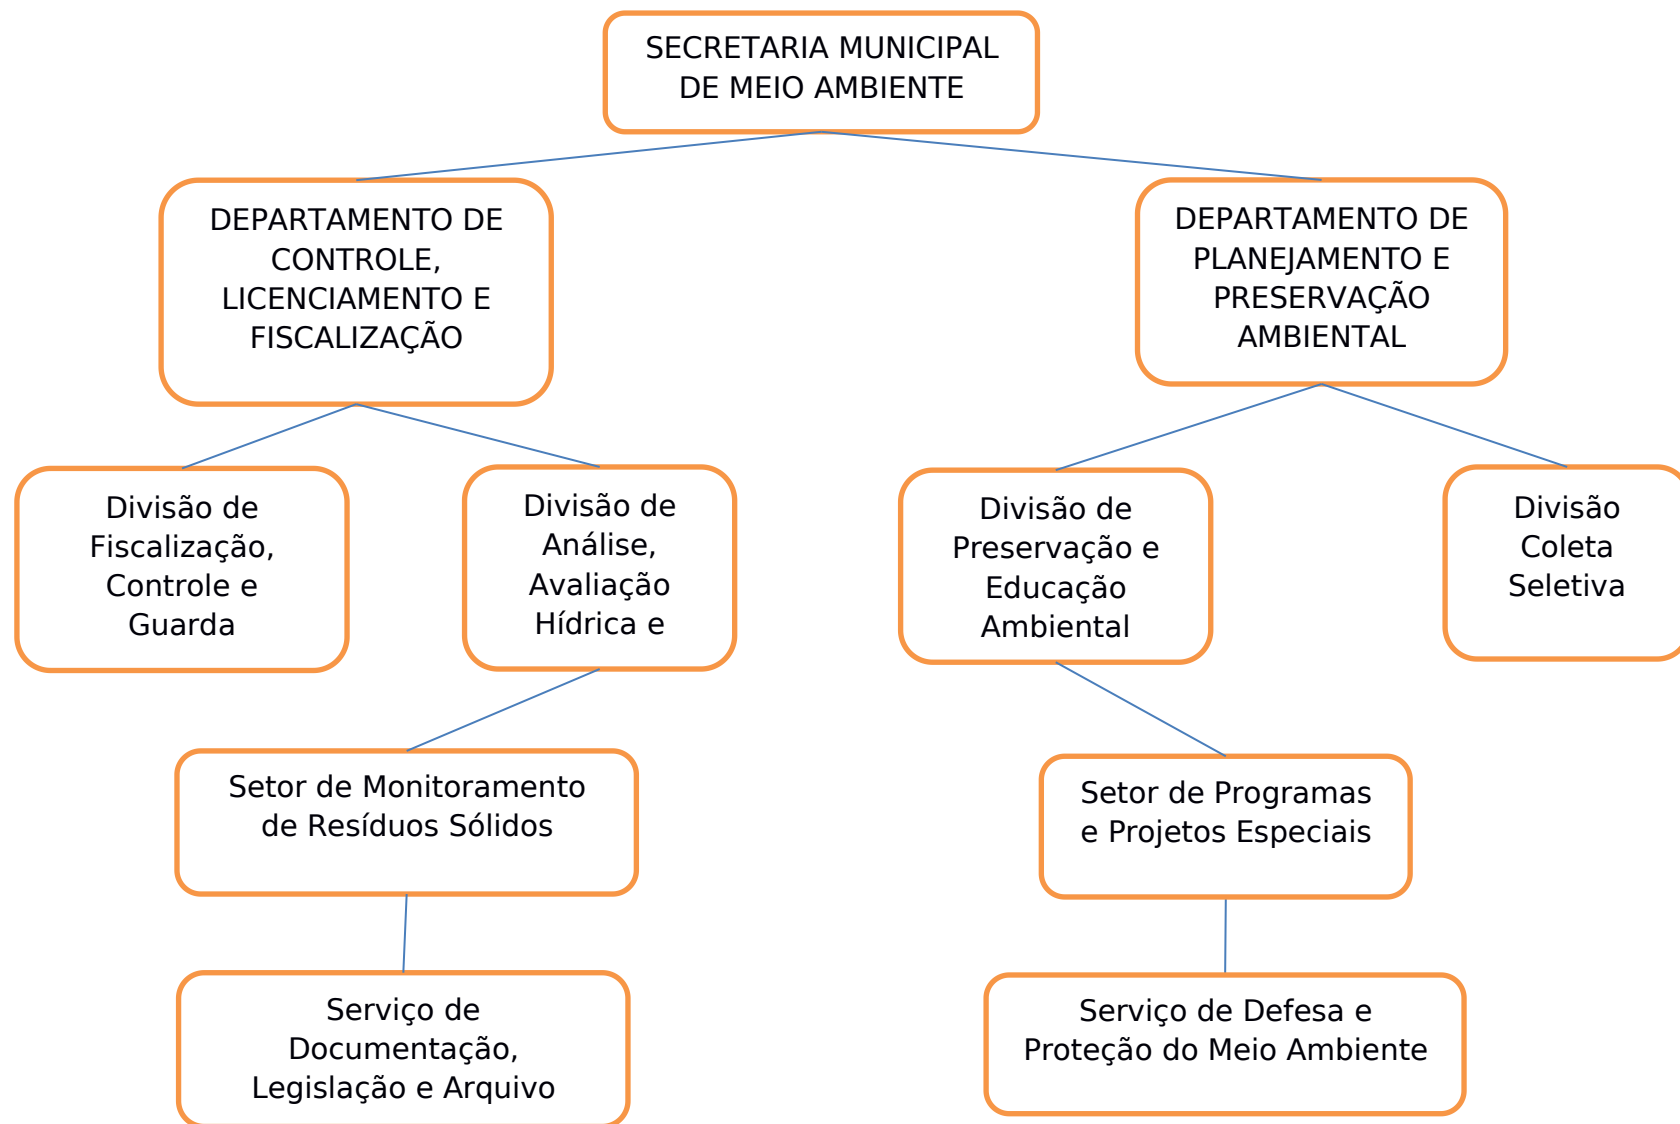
SECRETARIA MUNICIPAL DE MEIO AMBIENTE

DEPARTAMENTO DE CONTROLE, LICENCIAMENTO E FISCALIZAÇÃO

DEPARTAMENTO DE PLANEJAMENTO E PRESERVAÇÃO AMBIENTAL

Divisão de Fiscalização, Controle e Guarda

Divisão de Análise, Avaliação Hídrica e

Divisão de Preservação e Educação Ambiental

Divisão Coleta Seletiva

Setor de Monitoramento de Resíduos Sólidos

Setor de Programas e Projetos Especiais

Serviço de Documentação, Legislação e Arquivo

Serviço de Defesa e Proteção do Meio Ambiente